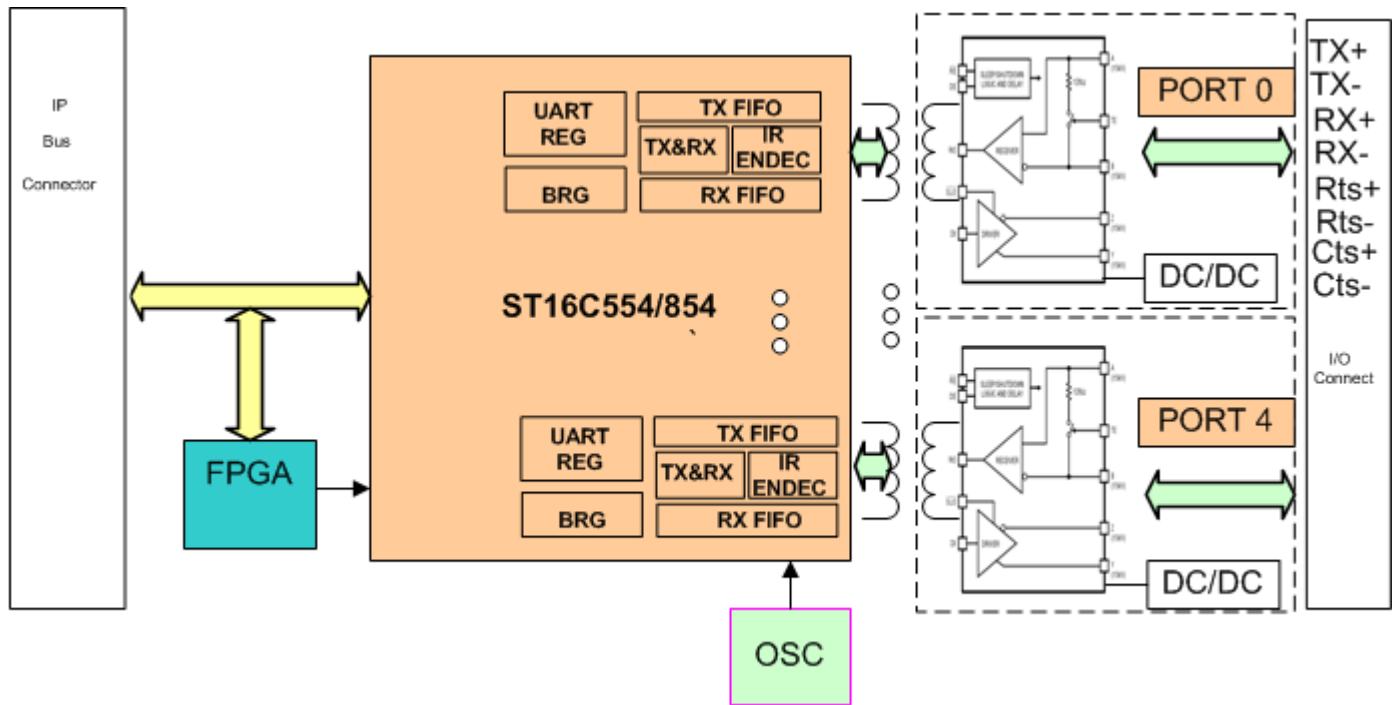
IP

Bus

Connector

UART REG

TX FIFO

TX&RX

IR ENDEC

BRG

RX FIFO

ST16C554/854

UART REG

TX FIFO

TX&RX

IR ENDEC

BRG

RX FIFO

FPGA

OSC

PORT 0

DC/DC

PORT 4

DC/DC

TX+
TX-
RX+
RX-
Rts+
Rts-
Cts+
Cts-

I/O Connect